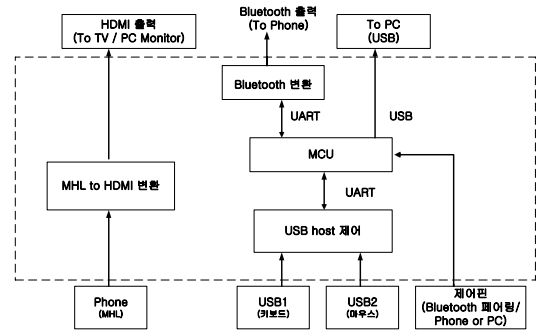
HDMI 출력
(To TV / PC Monitor)

Bluetooth 출력
(To Phone)

To PC
(USB)

Bluetooth 변환

UART

USB

MCU

MHL to HDMI 변환

UART

USB host 제어

Phone
(MHL)

USB1
(키보드)

USB2
(마우스)

제어핀
(Bluetooth 페어링/
Phone or PC)